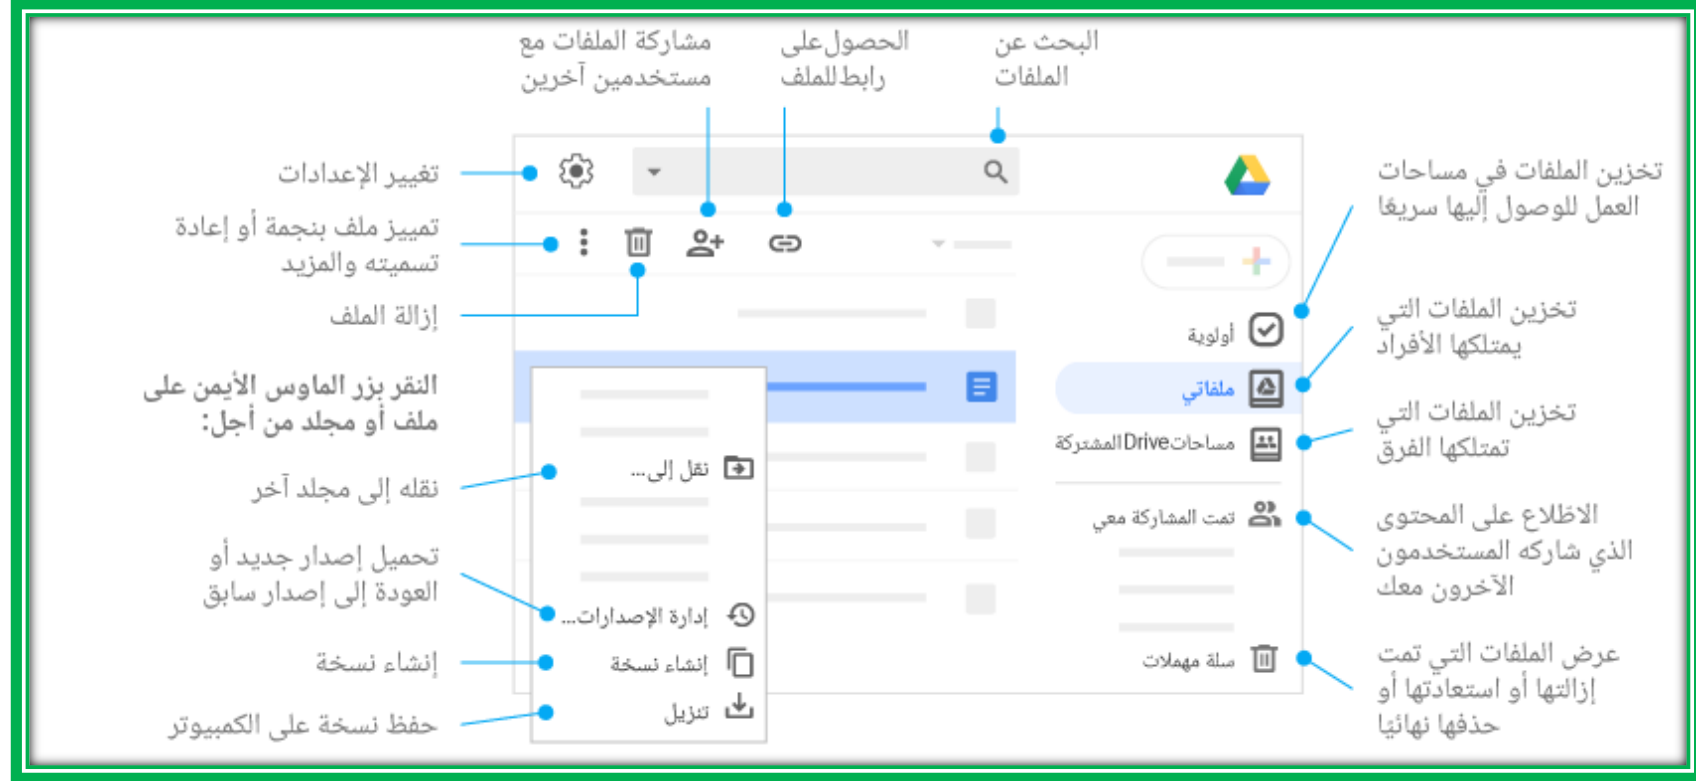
مشاركة الملفات مع مستخدمين آخرين

الحصول على رابط للملف

البحث عن الملفات

تغيير الإعدادات

تمييز ملف بنجمة أو إعادة تسميته والمزيد

إزالة الملف

النقر بزر الماوس الأيمن على ملف أو مجلد من أجل:

نقله إلى مجلد آخر

تحميل إصدار جديد أو العودة إلى إصدار سابق

إنشاء نسخة

حفظ نسخة على الكمبيوتر

نقل إلى...

إدارة الإصدارات...

إنشاء نسخة

تنزيل

أولوية

ملفاتي

مساحات Drive المشتركة

تمت المشاركة معي

سلة مهملات

تخزين الملفات في مساحات العمل للوصول إليها سريعًا

تخزين الملفات التي يمتلكها الأفراد

تخزين الملفات التي تمتلكها الفرق

الاطلاع على المحتوى الذي شاركه المستخدمون الآخرون معك

عرض الملفات التي تمت إزالتها أو استعادتها أو حذفها نهائيًا